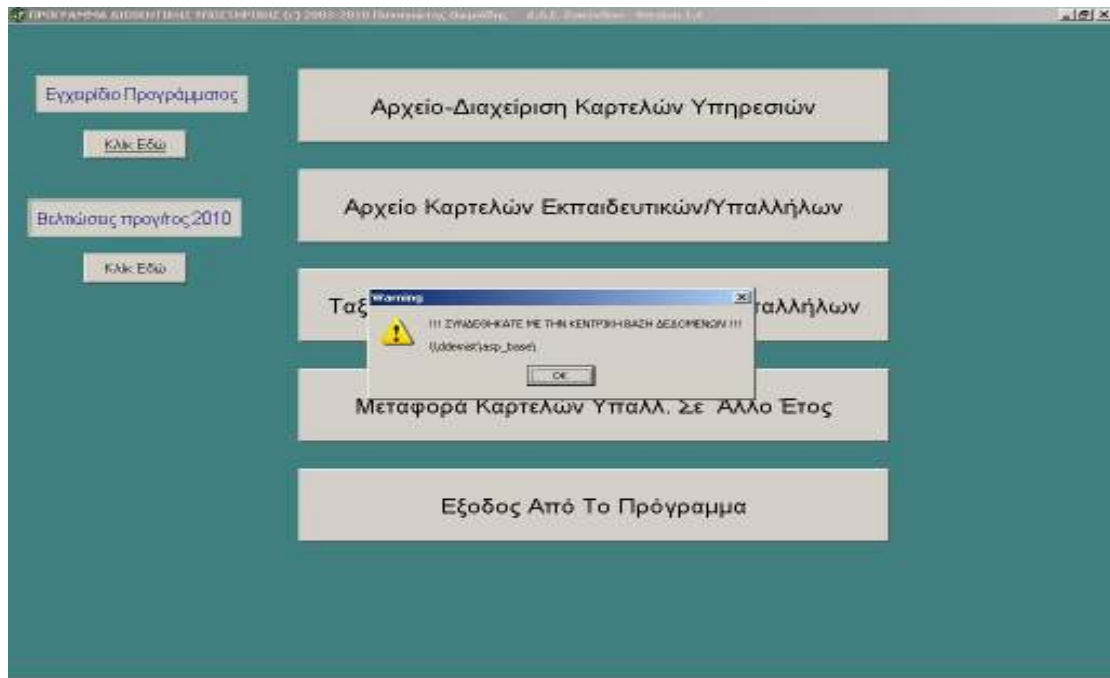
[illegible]

Εγχειρίδιο Προγράμματος

Κλικ Εδώ

Βελτιώσεις προγ/τος 2010

Κλικ Εδώ

Αρχείο-Διαχείριση Καρτελών Υπηρεσιών

Αρχείο Καρτελών Εκπαιδευτικών/Υπαλλήλων

Ταξ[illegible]παλλήλων

Warning

!!! ΣΥΝΔΕΘΗΚΑΤΕ ΜΕ ΤΗΝ ΚΕΝΤΡΙΚΗ ΒΑΣΗ ΔΕΔΟΜΕΝΩΝ !!!

\\ddeinst\esp_base\

OK

Μεταφορά Καρτελών Υπαλλ. Σε Άλλο Έτος

Έξοδος Από Το Πρόγραμμα